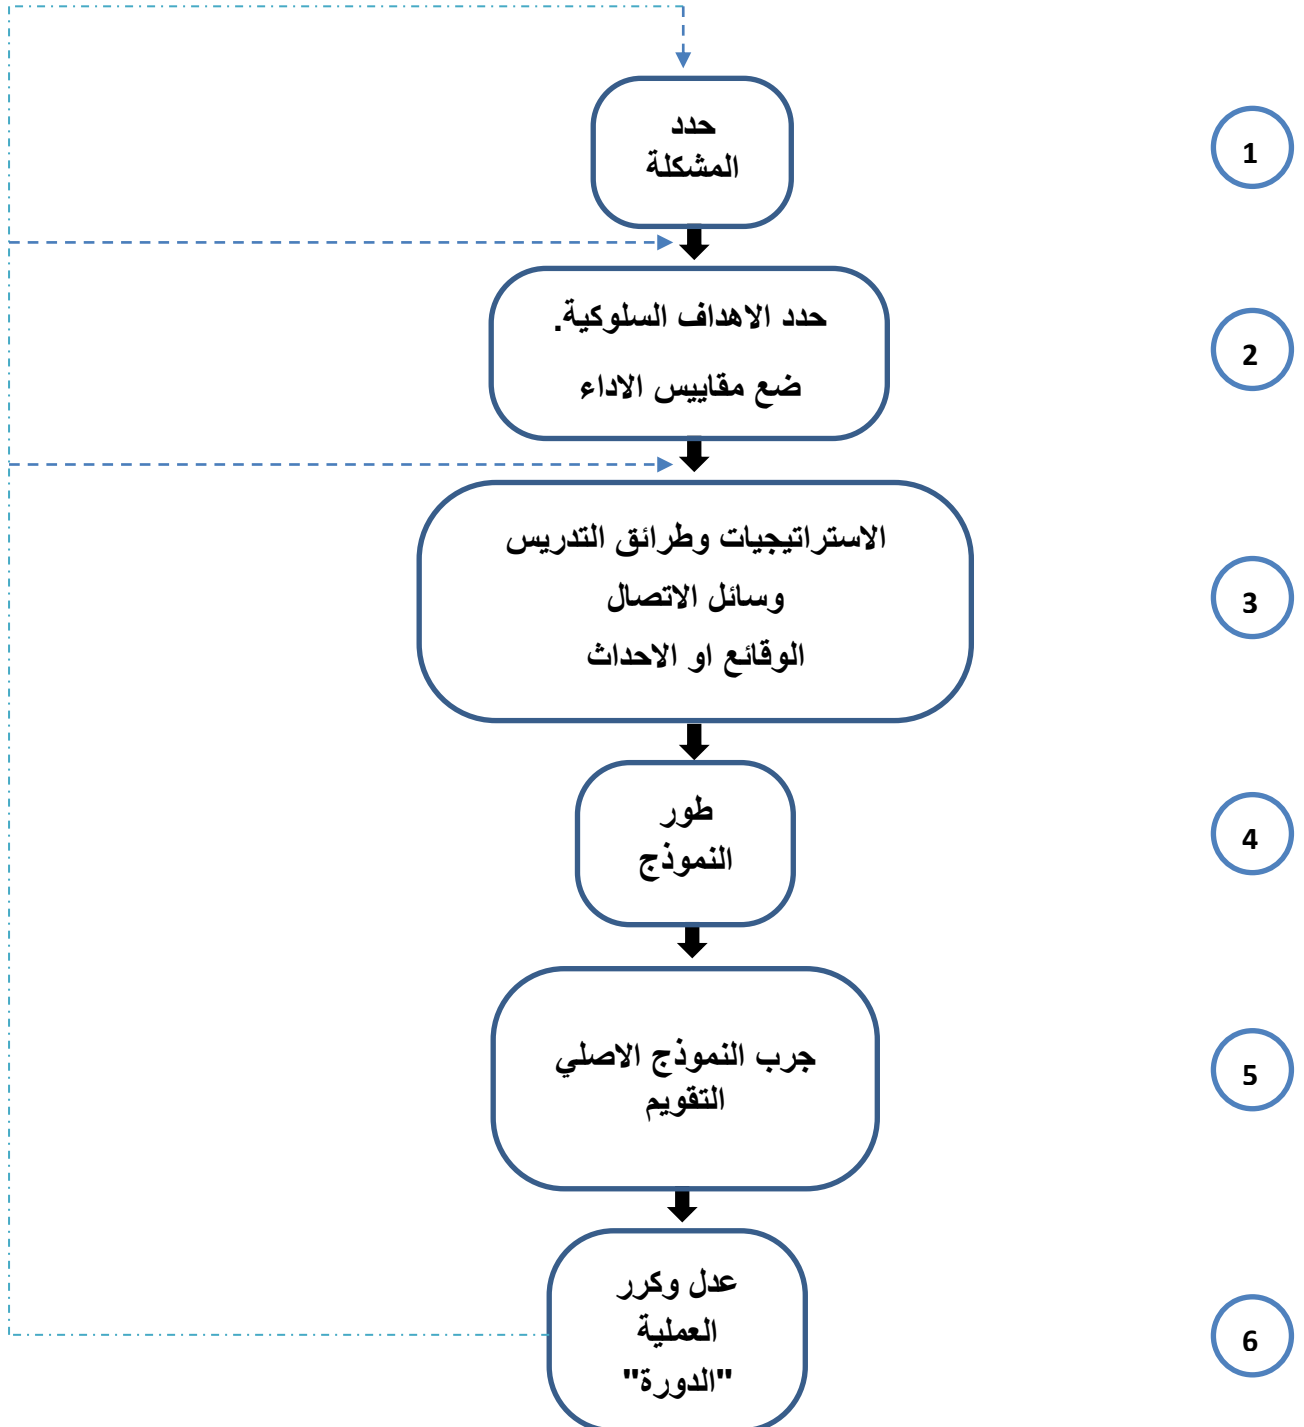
1

حدد المشكلة

2

حدد الاهداف السلوكية.

ضع مقاييس الاداء

3

الاستراتيجيات وطرائق التدريس

وسائل الاتصال

الوقائع او الاحداث

4

طور النموذج

5

جرب النموذج الاصلي

التقويم

6

عدل وكرر العملية "الدورة"